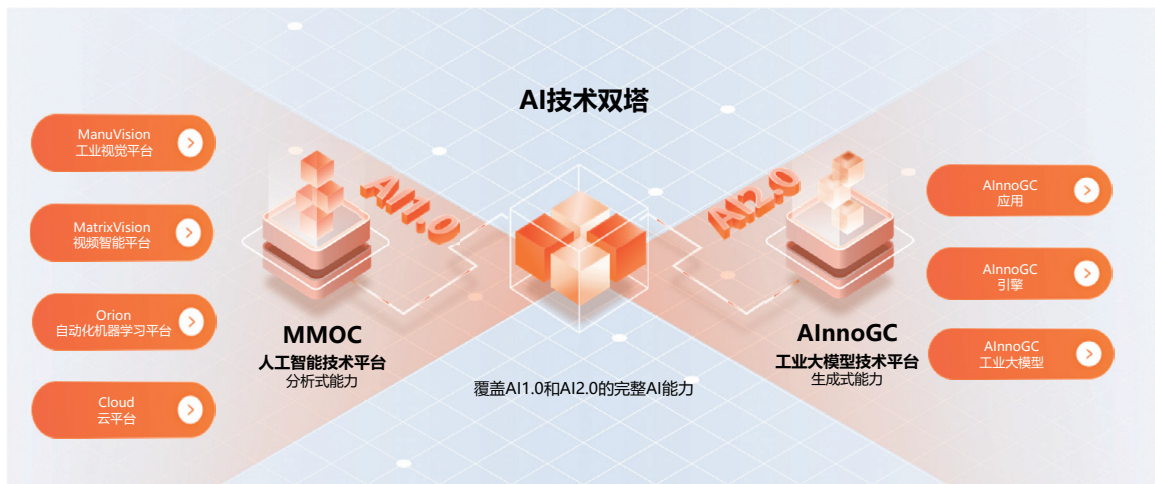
AI技术双塔

ManuVision
工业视觉平台

MatrixVision
视频智能平台

Orion
自动化机器学习平台

Cloud
云平台

AI1.0

MMOC
人工智能技术平台
分析式能力

覆盖AI1.0和AI2.0的完整AI能力

AI2.0

AInnoGC
工业大模型技术平台
生成式能力

AInnoGC
应用

AInnoGC
引擎

AInnoGC
工业大模型